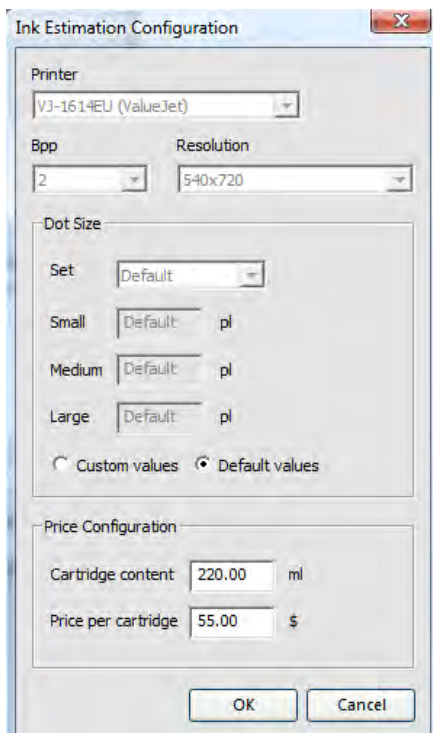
Ink Estimation Configuration

Printer
VJ-1614EU (ValueJet)

Bpp
2

Resolution
540x720

Dot Size

Set Default

Small Default pl

Medium Default pl

Large Default pl

Custom values Default values

Price Configuration

Cartridge content 220.00 ml

Price per cartridge 55.00 $

OK Cancel